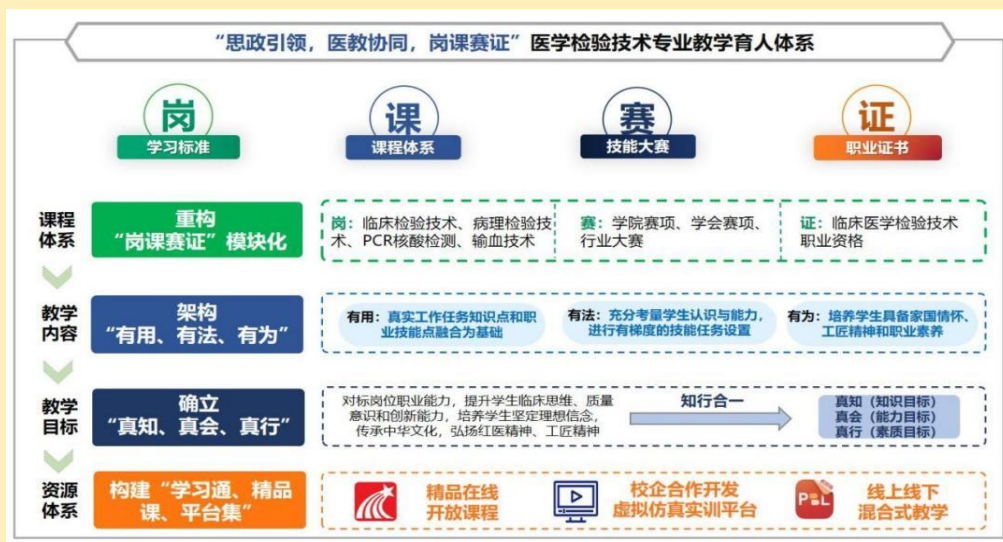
“思政引领，医教协同，岗课赛证”医学检验技术专业教学育人体系

岗
学习标准

课
课程体系

赛
技能大赛

证
职业证书

课程体系
重构“岗课赛证”模块化
岗：临床检验技术、病理检验技术、PCR核酸检测、输血技术
赛：学院赛项、学会赛项、行业大赛
证：临床医学检验技术职业资格

教学内容
架构“有用、有法、有为”
有用：真实工作任务知识点和职业技能点融合为基础
有法：充分考量学生认识与能力，进行有梯度的技能任务设置
有为：培养学生具备家国情怀、工匠精神和职业素养

教学目标
确立“真知、真会、真行”
对标岗位职业能力，提升学生临床思维、质量意识和创新能力，培养学生坚定理想信念，传承中华文化，弘扬红医精神、工匠精神
知行合一
真知（知识目标）
真会（能力目标）
真行（素质目标）

资源体系
构建“学习通、精品课、平台集”
精品在线开放课程
校企合作开发虚拟仿真实训平台
线上线下混合式教学